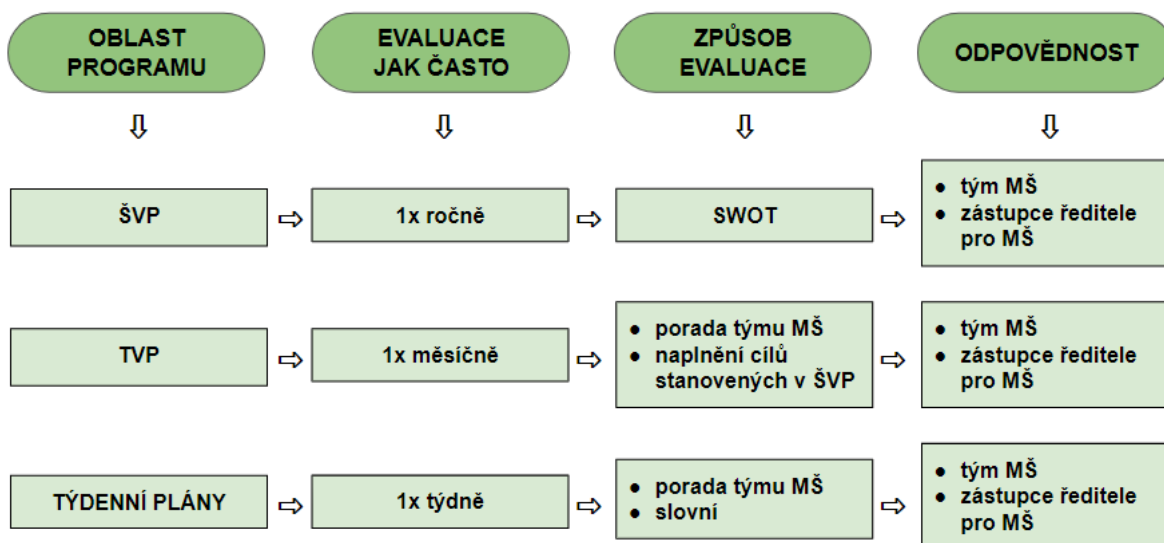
OBLAST PROGRAMU

EVALUACE JAK ČASTO

ZPŮSOB EVALUACE

ODPOVĚDNOST

ŠVP

1x ročně

SWOT

- tým MŠ
- zástupce ředitele pro MŠ

TVP

1x měsíčně

- porada týmu MŠ
- naplnění cílů stanovených v ŠVP

- tým MŠ
- zástupce ředitele pro MŠ

TÝDENNÍ PLÁNY

1x týdně

- porada týmu MŠ
- slovní

- tým MŠ
- zástupce ředitele pro MŠ